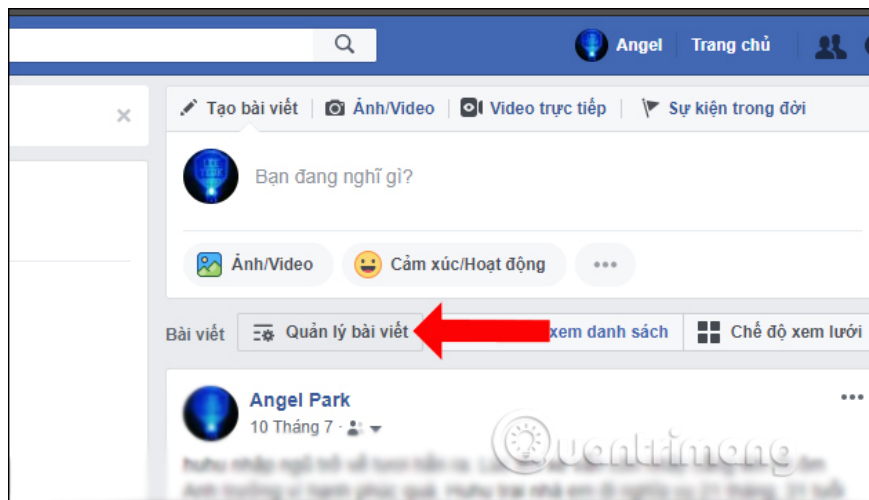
Angel | Trang chủ

Tạo bài viết | Ảnh/Video | Video trực tiếp | Sự kiện trong đời

Bạn đang nghĩ gì?

Ảnh/Video | Cảm xúc/Hoạt động | •••

Bài viết | Quản lý bài viết | xem danh sách | Chế độ xem lưới

Angel Park
10 Tháng 7 ·

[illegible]

uantrimang